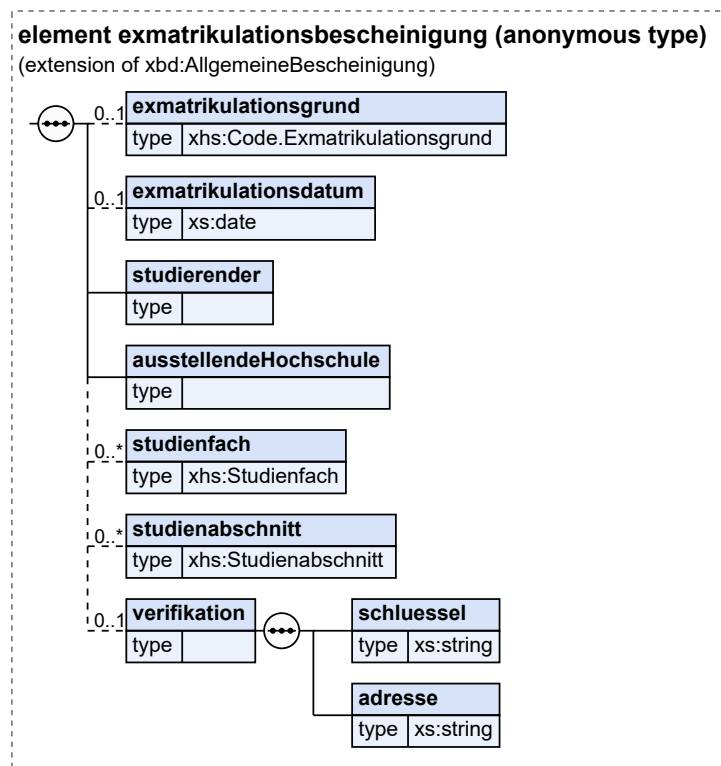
element exmatrikulationsbescheinigung (anonymous type)
(extension of xbd:AllgemeineBescheinigung)

0..1 exmatrikulationsgrund
type xhs:Code.Exmatrikulationsgrund

0..1 exmatrikulationsdatum
type xs:date

studierender
type

ausstellendeHochschule
type

0..* studienfach
type xhs:Studienfach

0..* studienabschnitt
type xhs:Studienabschnitt

0..1 verifikation
type

schluessel
type xs:string

adresse
type xs:string